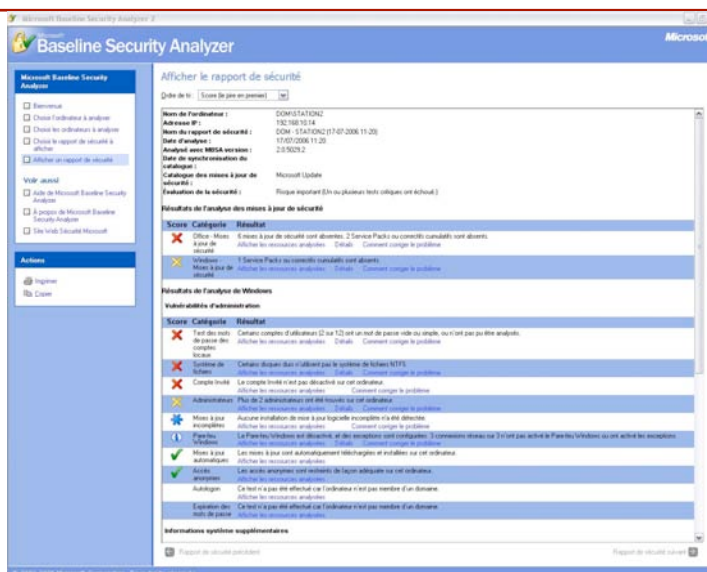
Microsoft Baseline Security Analyzer 2

Baseline Security Analyzer

Microso

Microsoft Baseline Security Analyzer

Bienvenue
Choisir l'ordinateur à analyser
Choisir les ordinateurs à analyser
Choisir le rapport de sécurité à afficher
Afficher un rapport de sécurité

Voir aussi

Aide de Microsoft Baseline Security Analyzer
À propos de Microsoft Baseline Security Analyzer
Site Web Sécurité Microsoft

Actions

Imprimer
Copier

Afficher le rapport de sécurité

Ordre de tri : Score (le pire en premier)

Nom de l'ordinateur : DOM\STATION2
Adresse IP : 192.168.10.14
Nom du rapport de sécurité : DOM - STATION2 (17-07-2006 11-20)
Date d'analyse : 17/07/2006 11:20
Analysé avec MBSA version : 2.0.5029.2
Date de synchronisation du catalogue :
Catalogue des mises à jour de sécurité : Microsoft Update
Évaluation de la sécurité : Risque important (Un ou plusieurs tests critiques ont échoué.)

Résultats de l'analyse des mises à jour de sécurité

| Score | Catégorie | Résultat |
|---|---|---|
| ✗ | Office - Mises à jour de sécurité | 8 mises à jour de sécurité sont absentes. 2 Service Packs ou correctifs cumulatifs sont absents. Afficher les ressources analysées Détails Comment corriger le problème |
| ✗ | Windows - Mises à jour de sécurité | 1 Service Packs ou correctifs cumulatifs sont absents. Afficher les ressources analysées Détails Comment corriger le problème |

Résultats de l'analyse de Windows

Vulnérabilités d'administration

| Score | Catégorie | Résultat |
|---|---|---|
| ✗ | Test des mots de passe des comptes locaux | Certains comptes d'utilisateurs (2 sur 12) ont un mot de passe vide ou simple, ou n'ont pas pu être analysés. Afficher les ressources analysées Détails Comment corriger le problème |
| ✗ | Système de fichiers | Certains disques durs n'utilisent pas le système de fichiers NTFS. Afficher les ressources analysées Détails Comment corriger le problème |
| ✗ | Compte Invité | Le compte Invité n'est pas désactivé sur cet ordinateur. Afficher les ressources analysées Comment corriger le problème |
| ✗ | Administrateurs | Plus de 2 administrateurs ont été trouvés sur cet ordinateur. Afficher les ressources analysées Détails Comment corriger le problème |
| | Mises à jour incomplètes | Aucune installation de mise à jour logicielle incomplète n'a été détectée. Afficher les ressources analysées Détails Comment corriger le problème |
| | Pare-feu Windows | Le Pare-feu Windows est désactivé, et des exceptions sont configurées. 3 connexions réseau sur 3 n'ont pas activé le Pare-feu Windows ou ont activé les exceptions. Afficher les ressources analysées Détails Comment corriger le problème |
| ✓ | Mises à jour automatiques | Les mises à jour sont automatiquement téléchargées et installées sur cet ordinateur. Afficher les ressources analysées |
| ✓ | Accès anonymes | Les accès anonymes sont restreints de façon adéquate sur cet ordinateur. Afficher les ressources analysées |
| | Autologon | Ce test n'a pas été effectué car l'ordinateur n'est pas membre d'un domaine. Afficher les ressources analysées |
| | Expiration des mots de passe | Ce test n'a pas été effectué car l'ordinateur n'est pas membre d'un domaine. Afficher les ressources analysées |

Informations système supplémentaires

Rapport de sécurité précédent
Rapport de sécurité suivant